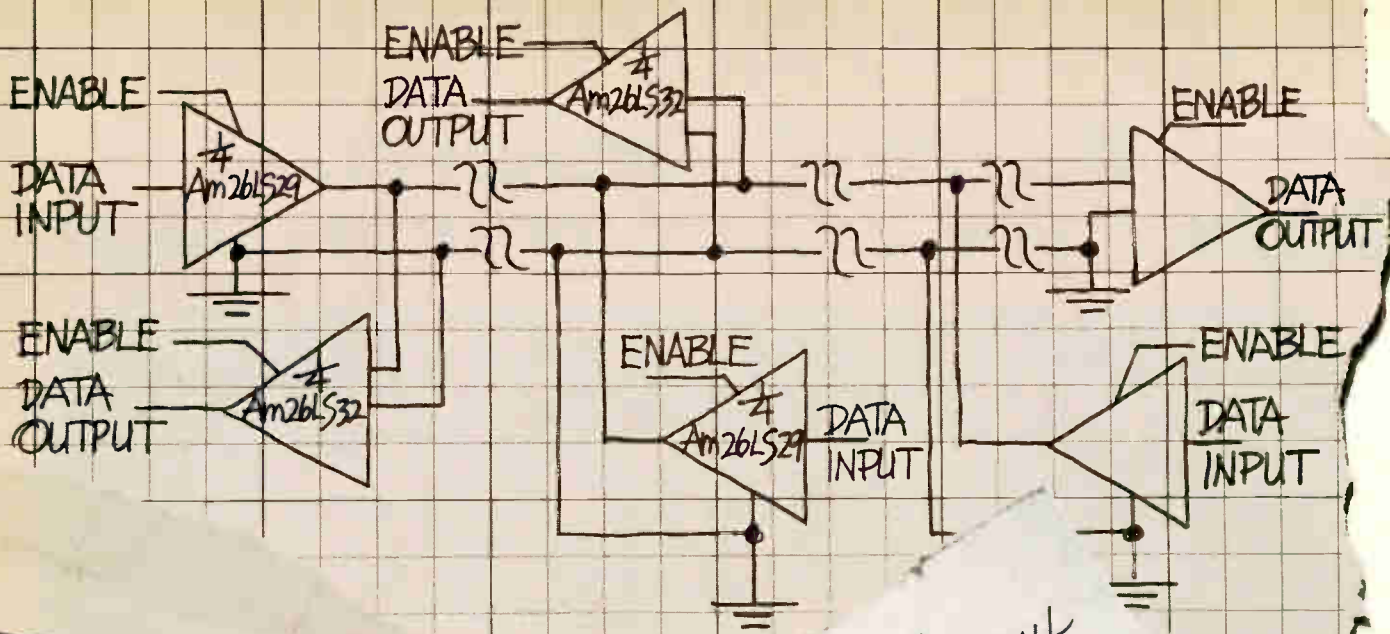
ENABLE
DATA
OUTPUT
$\frac{1}{4}$
Am26LS32

ENABLE
DATA
INPUT
$\frac{1}{4}$
Am26LS29

ENABLE
DATA
OUTPUT

ENABLE
DATA
OUTPUT
$\frac{1}{4}$
Am26LS32

ENABLE
$\frac{1}{4}$
Am26LS29
DATA
INPUT

ENABLE
DATA
INPUT